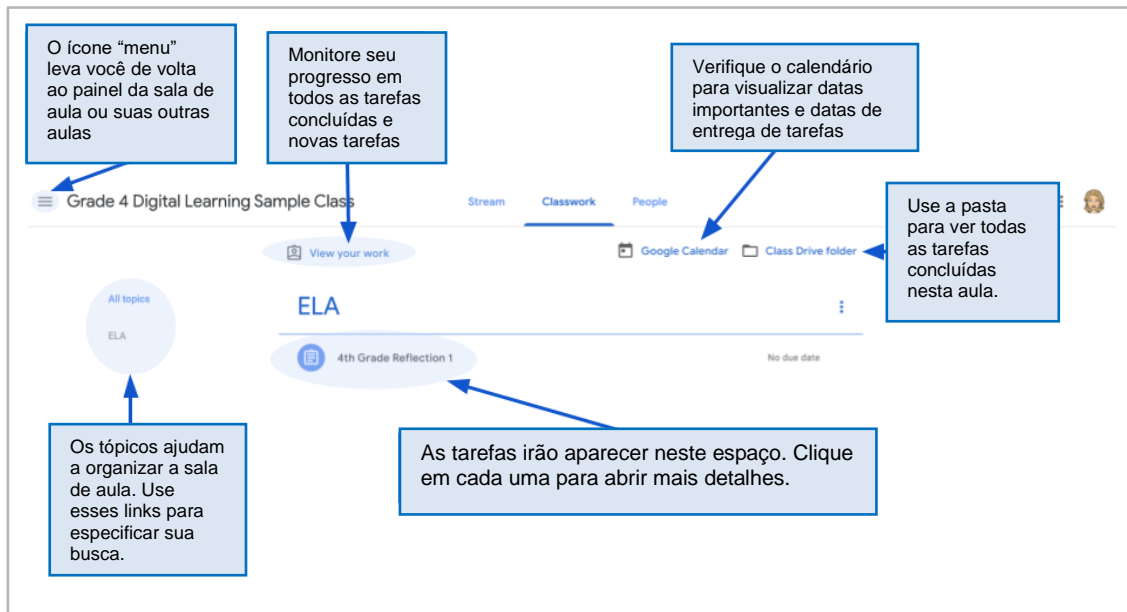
O ícone “menu” leva você de volta ao painel da sala de aula ou suas outras aulas

Monitore seu progresso em todos as tarefas concluídas e novas tarefas

Verifique o calendário para visualizar datas importantes e datas de entrega de tarefas

Grade 4 Digital Learning Sample Class

Stream

Classwork

People

Use a pasta para ver todas as tarefas concluídas nesta aula.

View your work

Google Calendar

Class Drive folder

All topics

ELA

ELA

4th Grade Reflection 1

No due date

Os tópicos ajudam a organizar a sala de aula. Use esses links para especificar sua busca.

As tarefas irão aparecer neste espaço. Clique em cada uma para abrir mais detalhes.